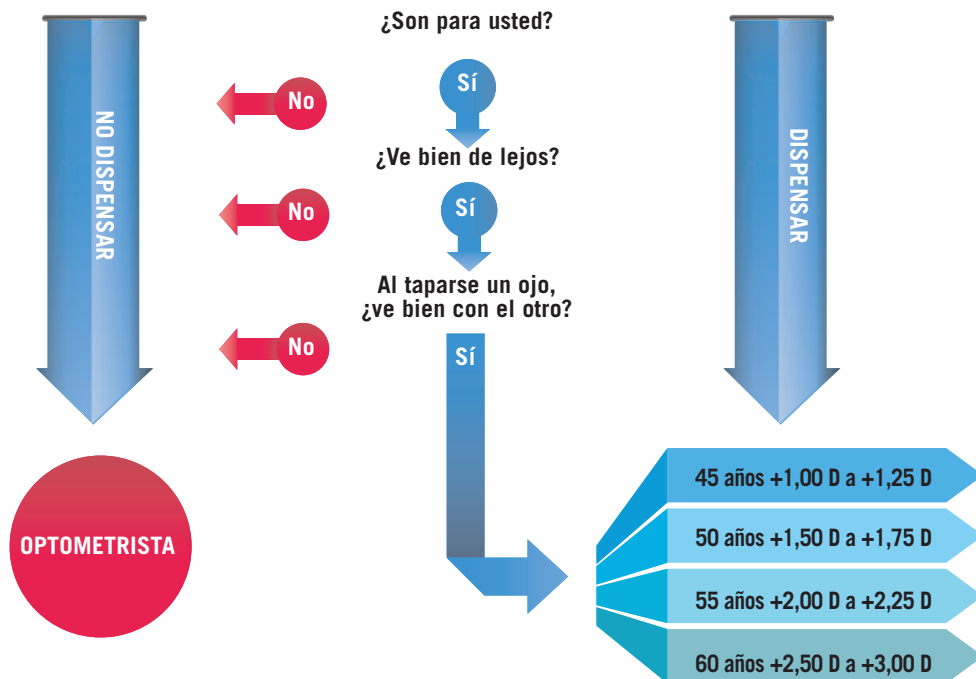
NO DISPENSAR

¿Son para usted?

No

Sí

¿Ve bien de lejos?

No

Sí

Al taparse un ojo, ¿ve bien con el otro?

No

Sí

DISPENSAR

OPTOMETRISTA

45 años +1,00 D a +1,25 D

50 años +1,50 D a +1,75 D

55 años +2,00 D a +2,25 D

60 años +2,50 D a +3,00 D